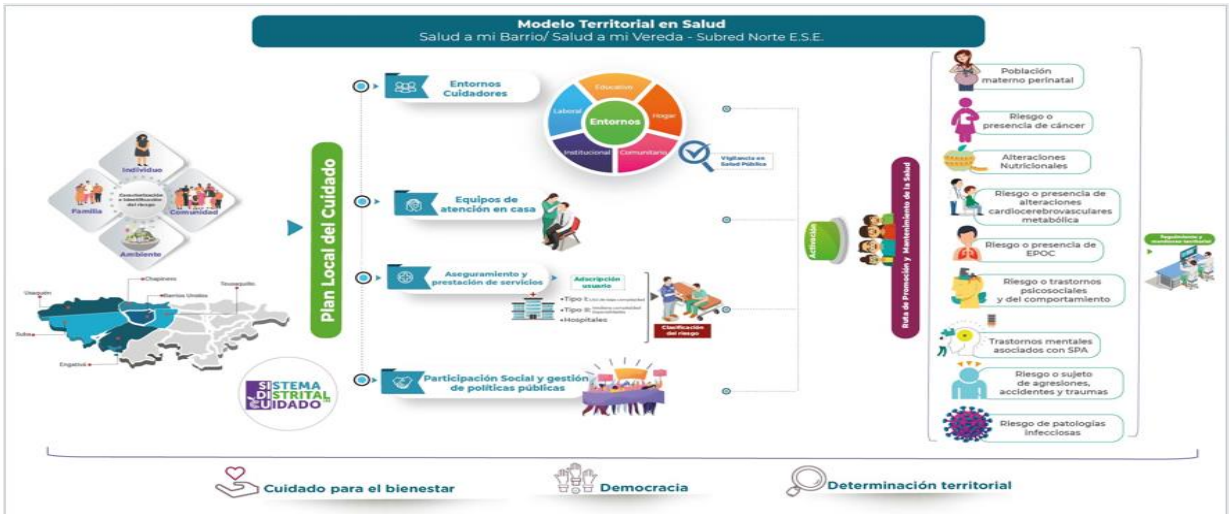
Modelo Territorial en Salud
Salud a mi Barrio/ Salud a mi Vereda - Subred Norte E.S.E.

Individuo
Familia
Georeferenciación e identificación del riesgo
Comunidad
Ambiente

Usaquén
Chapinero
Barrios Unidos
Teusaquillo
Suba
Engativá

Plan Local del Cuidado

SISTEMA DISTRITAL CUIDADO

Entornos Cuidadores
Educativo
Laboral
Entornos
Hogar
Institucional
Comunitario
Vigilancia en Salud Pública

Equipos de atención en casa

Aseguramiento y prestación de servicios
Adscripción usuario
Tipo I
Tipo II
Hospitales
Clasificación del riesgo

Participación Social y gestión de políticas públicas

Activación

Ruta de Promoción y Mantenimiento de la Salud

Población materno perinatal
Riesgo o presencia de cáncer
Alteraciones Nutricionales
Riesgo o presencia de alteraciones cardiocerebrovasculares metabólica
Riesgo o presencia de EPOC
Riesgo o trastornos psicosociales y del comportamiento
Trastornos mentales asociados con SPA
Riesgo o sujeto de agresiones, accidentes y traumas
Riesgo de patologías infecciosas

Seguimiento y monitoreo territorial

Cuidado para el bienestar
Democracia
Determinación territorial